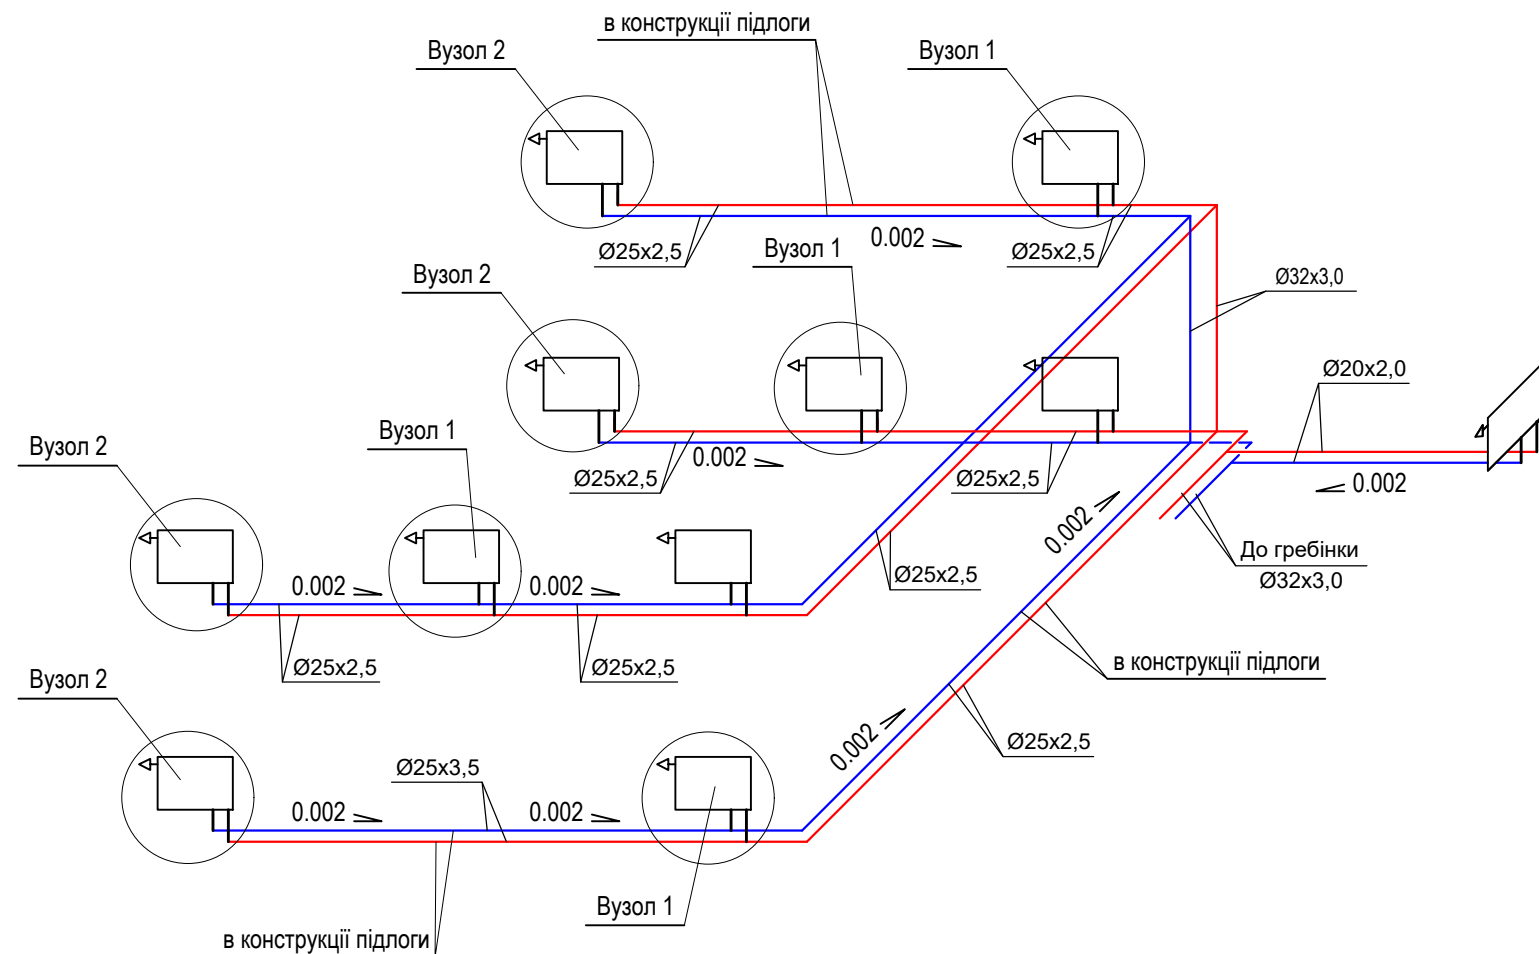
в конструкції підлоги

Вузол 2

Вузол 1

Ø25x2,5

0.002

Ø25x2,5

Ø32x3,0

Вузол 2

Вузол 1

Ø20x2,0

Ø25x2,5

0.002

Ø25x2,5

0.002

Вузол 2

Вузол 1

0.002

До гребінки

Ø32x3,0

0.002

0.002

Ø25x2,5

Ø25x2,5

Ø25x2,5

в конструкції підлоги

Вузол 2

0.002

Ø25x2,5

Ø25x3,5

0.002

0.002

Вузол 1

в конструкції підлоги